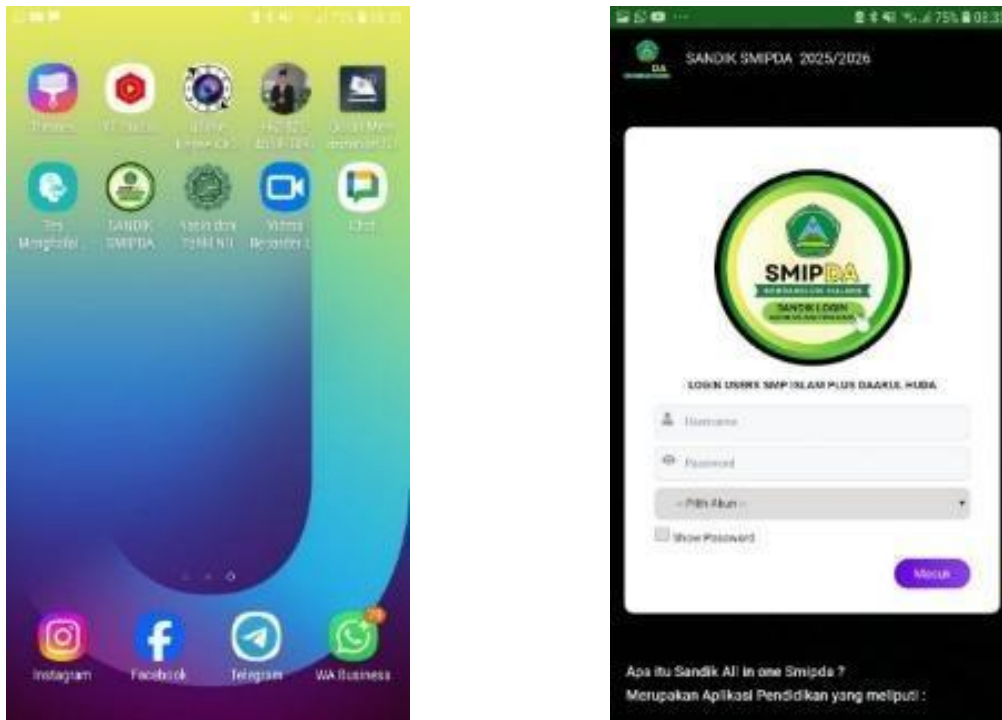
Themes
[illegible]
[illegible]
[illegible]
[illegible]

Tes Menghafal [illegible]
SANDIK SMIPDA
Yasin dan Tahlil NU
Vidma Recorder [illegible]
Chat

Instagram
Facebook
Telegram
WA Business

75%

SANDIK SMIPDA 2025/2026

SMIPDA
SANDIK LOGIN

LOGIN USERS SMP ISLAM PLUS DAARUL HUDA

Username
Password
-- Pilih Akun --
Show Password
Masuk

Apa itu Sandik All in one Smipda ?
Merupakan Aplikasi Pendidikan yang meliputi :